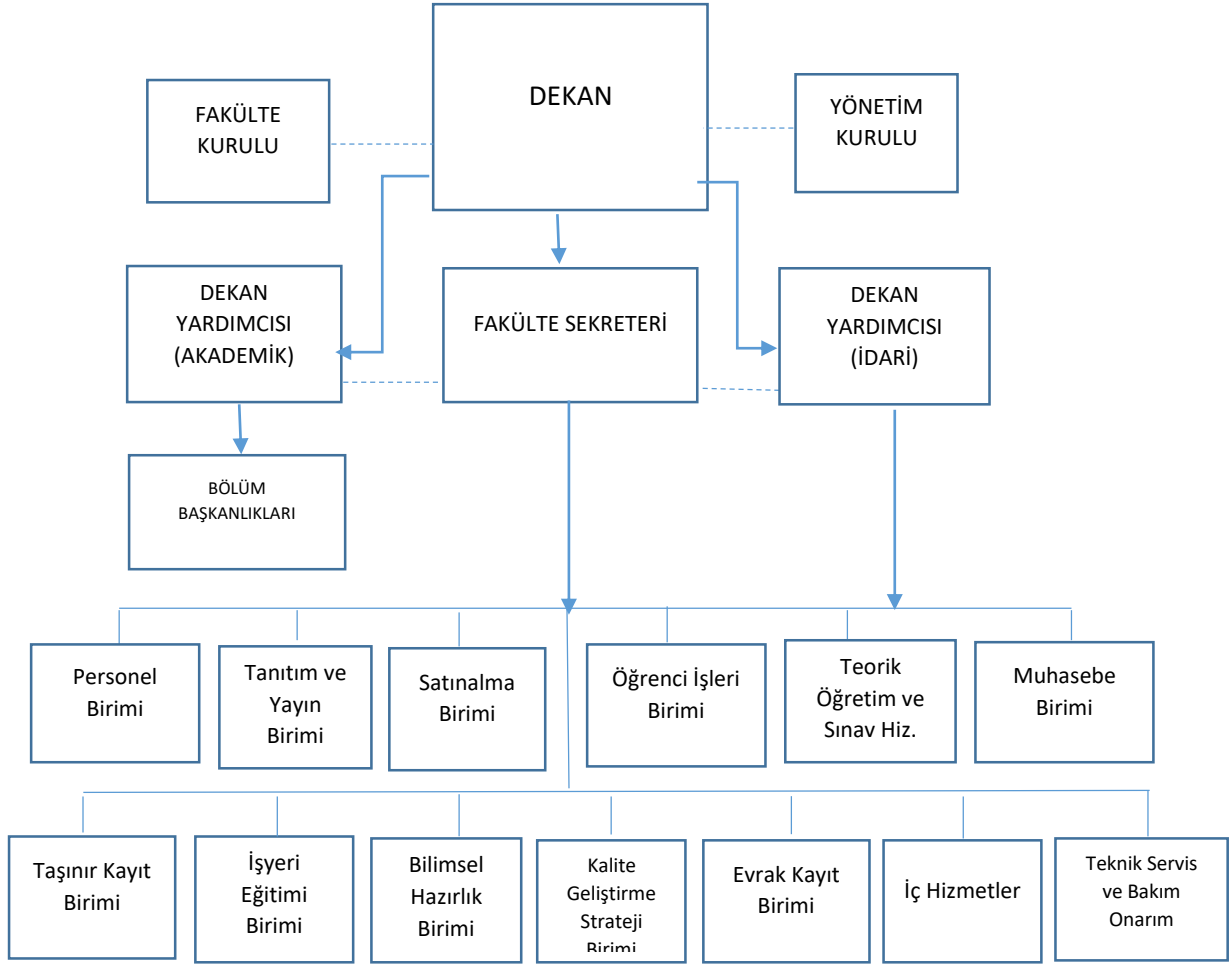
DEKAN

FAKÜLTE KURULU

YÖNETİM KURULU

DEKAN YARDIMCISI (AKADEMİK)

FAKÜLTE SEKRETERİ

DEKAN YARDIMCISI (İDARİ)

BÖLÜM BAŞKANLIKLARI

Personel Birimi

Tanıtım ve Yayın Birimi

Satınalma Birimi

Öğrenci İşleri Birimi

Teorik Öğretim ve Sınav Hiz.

Muhasebe Birimi

Taşınır Kayıt Birimi

İşyeri Eğitimi Birimi

Bilimsel Hazırlık Birimi

Kalite Geliştirme Strateji Birimi

Evrak Kayıt Birimi

İç Hizmetler

Teknik Servis ve Bakım Onarım